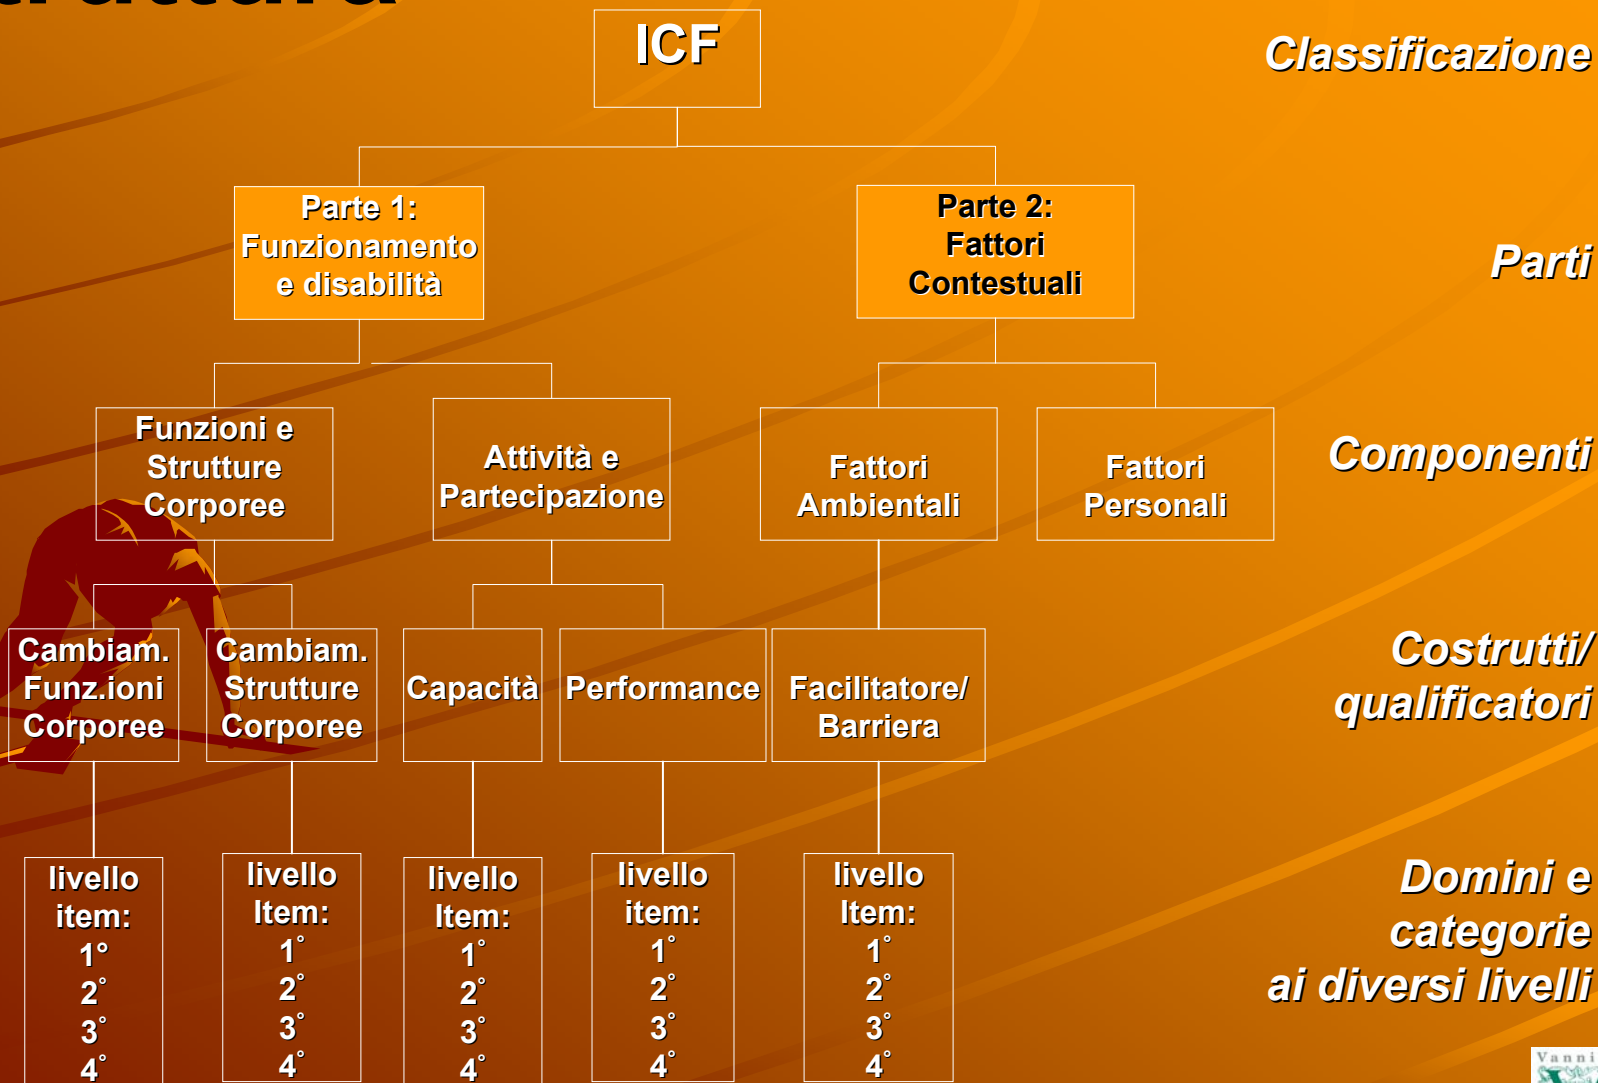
ICF

Classificazione

Parte 1: Funzionamento e disabilità

Parte 2: Fattori Contestuali

Parti

Funzioni e Strutture Corporee

Attività e Partecipazione

Fattori Ambientali

Fattori Personali

Componenti

Cambiam. Funz.ioni Corporee

Cambiam. Strutture Corporee

Capacità

Performance

Facilitatore/ Barriera

Costrutti/ qualificatori

livello item: 1° 2° 3° 4°

livello Item: 1° 2° 3° 4°

livello Item: 1° 2° 3° 4°

livello item: 1° 2° 3° 4°

livello Item: 1° 2° 3° 4°

Domini e categorie ai diversi livelli

Vanni